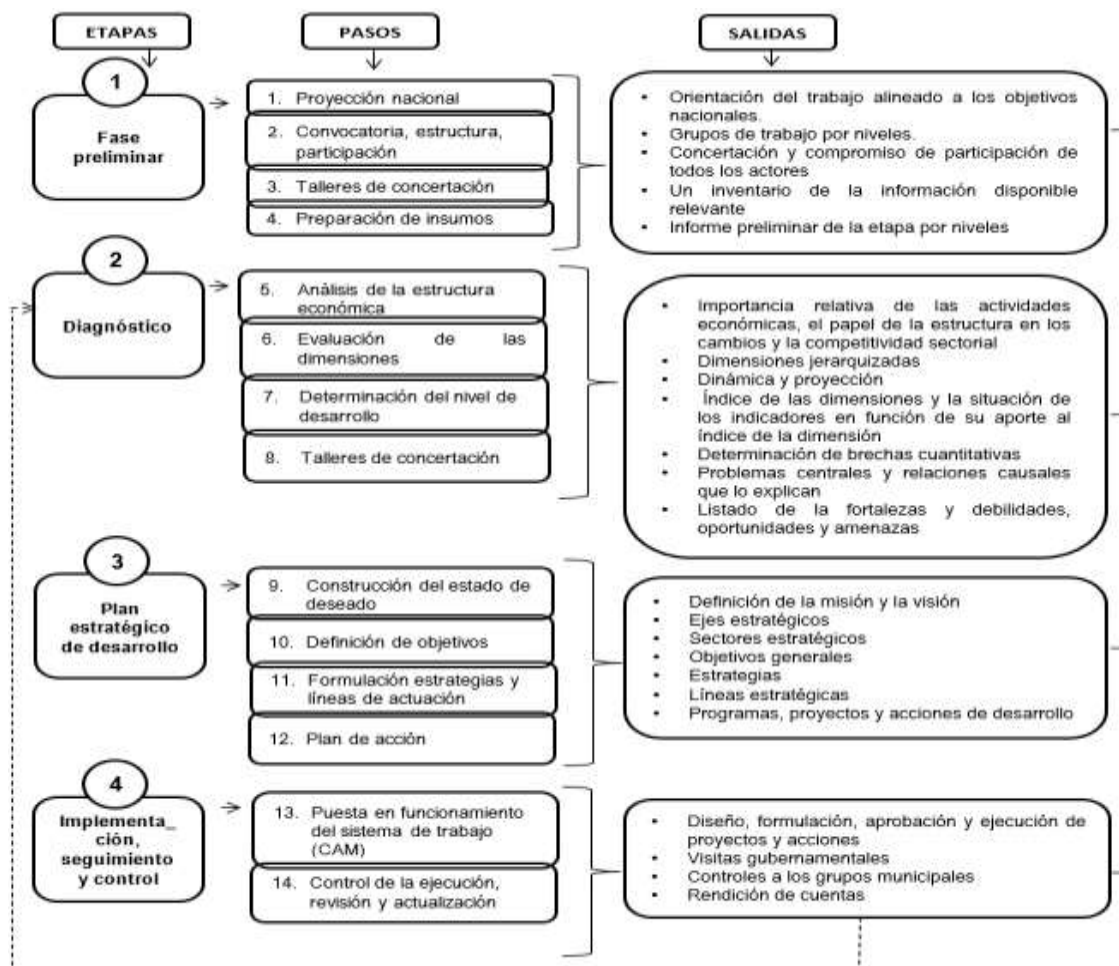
ETAPAS

PASOS

SALIDAS

1

Fase preliminar

1. Proyección nacional

2. Convocatoria, estructura, participación

3. Talleres de concertación

4. Preparación de insumos

- Orientación del trabajo alineado a los objetivos nacionales.
- Grupos de trabajo por niveles.
- Concertación y compromiso de participación de todos los actores
- Un inventario de la información disponible relevante
- Informe preliminar de la etapa por niveles

2

Diagnóstico

5. Análisis de la estructura económica

6. Evaluación de las dimensiones

7. Determinación del nivel de desarrollo

8. Talleres de concertación

- Importancia relativa de las actividades económicas, el papel de la estructura en los cambios y la competitividad sectorial
- Dimensiones jerarquizadas
- Dinámica y proyección
- Índice de las dimensiones y la situación de los indicadores en función de su aporte al índice de la dimensión
- Determinación de brechas cuantitativas
- Problemas centrales y relaciones causales que lo explican
- Listado de la fortalezas y debilidades, oportunidades y amenazas

3

Plan estratégico de desarrollo

9. Construcción del estado de deseado

10. Definición de objetivos

11. Formulación estrategias y líneas de actuación

12. Plan de acción

- Definición de la misión y la visión
- Ejes estratégicos
- Sectores estratégicos
- Objetivos generales
- Estrategias
- Líneas estratégicas
- Programas, proyectos y acciones de desarrollo

4

Implementa_ción, seguimiento y control

13. Puesta en funcionamiento del sistema de trabajo (CAM)

14. Control de la ejecución, revisión y actualización

- Diseño, formulación, aprobación y ejecución de proyectos y acciones
- Visitas gubernamentales
- Controles a los grupos municipales
- Rendición de cuentas